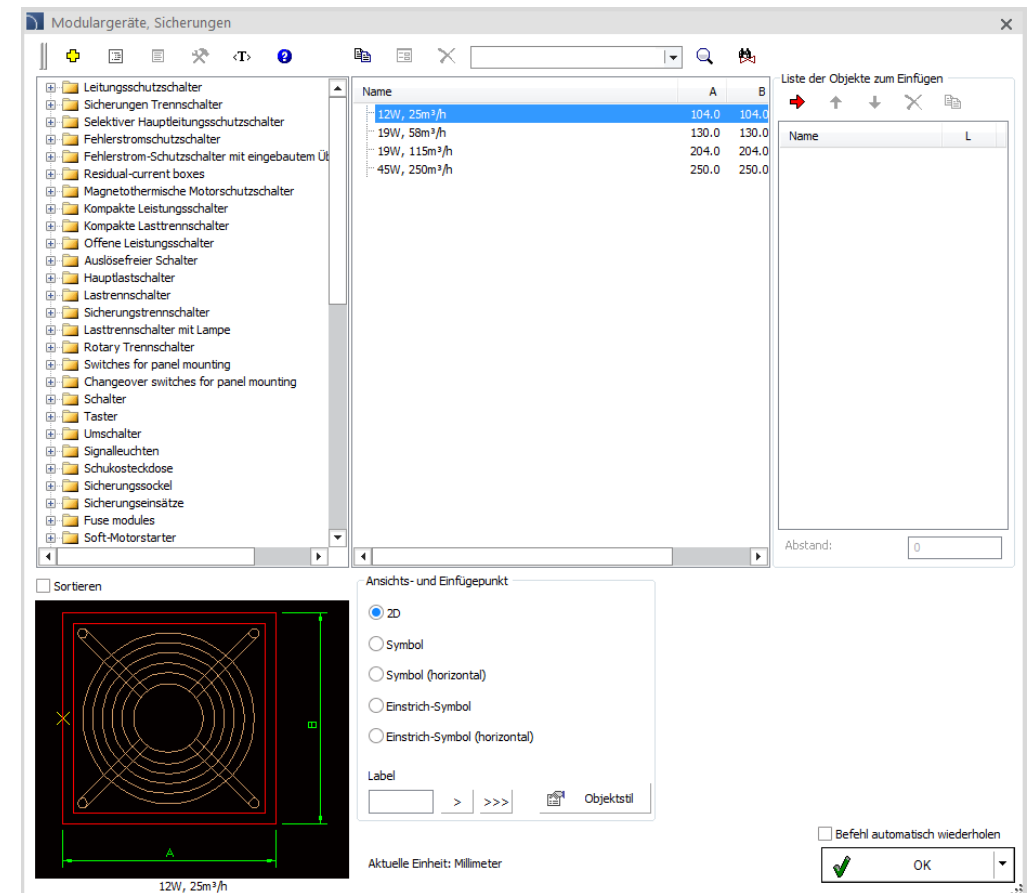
Modulargeräte, Sicherungen

‹T›

Leitungsschutzschalter
Sicherungen Trennschalter
Selektiver Hauptleitungsschutzschalter
Fehlerstromschutzschalter
Fehlerstrom-Schutzschalter mit eingebautem Üb
Residual-current boxes
Magnetothermische Motorschutzschalter
Kompakte Leistungsschalter
Kompakte Lasttrennschalter
Offene Leistungsschalter
Auslösefreier Schalter
Hauptlastschalter
Lastrennschalter
Sicherungstrennschalter
Lasttrennschalter mit Lampe
Rotary Trennschalter
Switches for panel mounting
Changeover switches for panel mounting
Schalter
Taster
Umschalter
Signalleuchten
Schukosteckdose
Sicherungssockel
Sicherungseinsätze
Fuse modules
Soft-Motorstarter

| Name | A | B |
|---|---|---|
| 12W, 25m³/h | 104.0 | 104.0 |
| 19W, 58m³/h | 130.0 | 130.0 |
| 19W, 115m³/h | 204.0 | 204.0 |
| 45W, 250m³/h | 250.0 | 250.0 |

Liste der Objekte zum Einfügen

| Name | L |
|---|---|

Abstand: 0

Sortieren

B
A
12W, 25m³/h

Ansichts- und Einfügepunkt
2D
Symbol
Symbol (horizontal)
Einstrich-Symbol
Einstrich-Symbol (horizontal)

Label
> >>> Objektstil

Aktuelle Einheit: Millimeter

Befehl automatisch wiederholen
OK